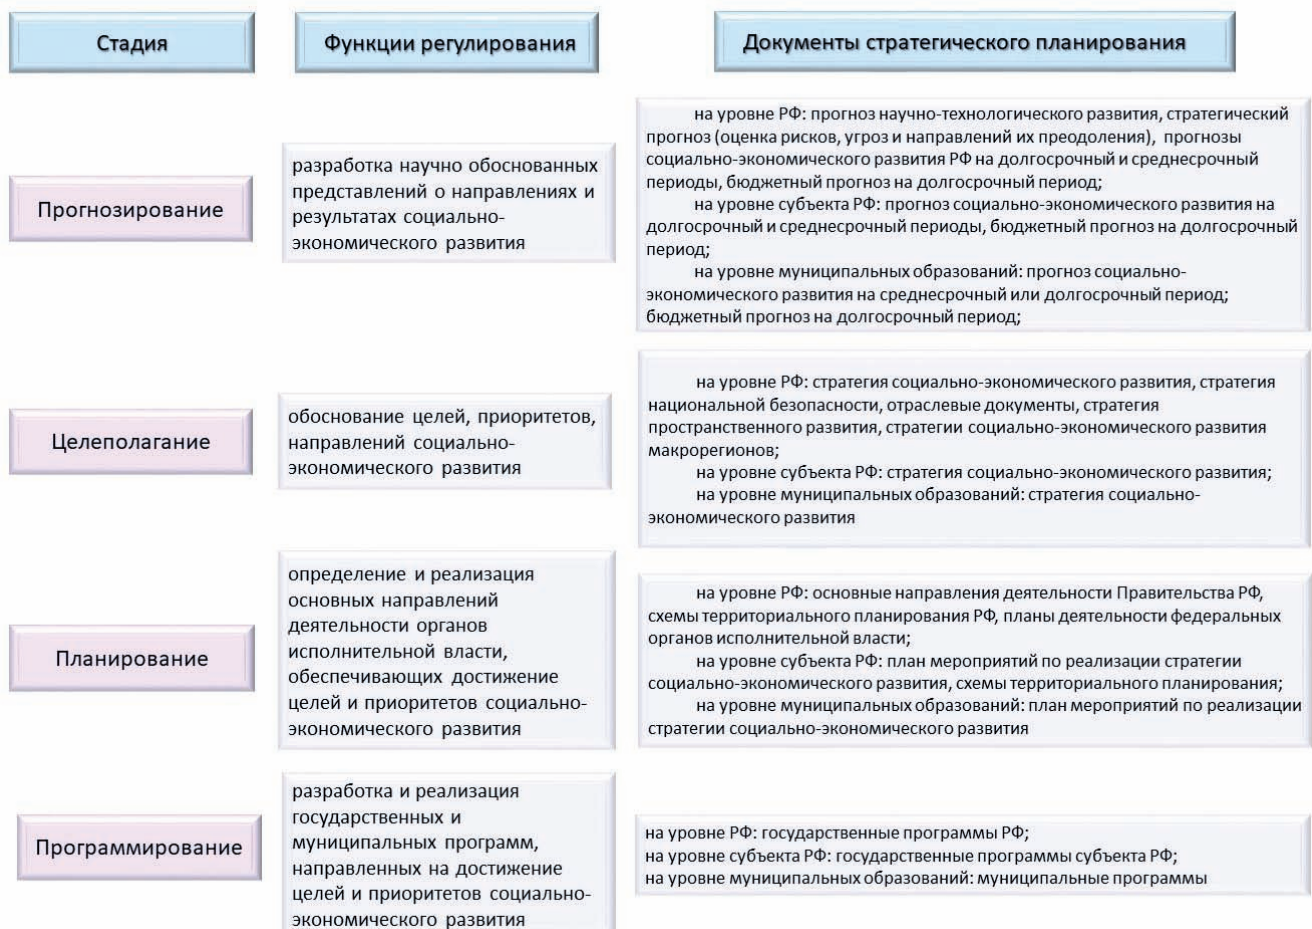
| Стадия | Функции регулирования | Документы стратегического планирования |
|---|---|---|
| Прогнозирование | разработка научно обоснованных представлений о направлениях и результатах социально-экономического развития | на уровне РФ: прогноз научно-технологического развития, стратегический прогноз (оценка рисков, угроз и направлений их преодоления), прогнозы социально-экономического развития РФ на долгосрочный и среднесрочный периоды, бюджетный прогноз на долгосрочный период; на уровне субъекта РФ: прогноз социально-экономического развития на долгосрочный и среднесрочный периоды, бюджетный прогноз на долгосрочный период; на уровне муниципальных образований: прогноз социально-экономического развития на среднесрочный или долгосрочный период; бюджетный прогноз на долгосрочный период; |
| Целеполагание | обоснование целей, приоритетов, направлений социально-экономического развития | на уровне РФ: стратегия социально-экономического развития, стратегия национальной безопасности, отраслевые документы, стратегия пространственного развития, стратегии социально-экономического развития макрорегионов; на уровне субъекта РФ: стратегия социально-экономического развития; на уровне муниципальных образований: стратегия социально-экономического развития |
| Планирование | определение и реализация основных направлений деятельности органов исполнительной власти, обеспечивающих достижение целей и приоритетов социально-экономического развития | на уровне РФ: основные направления деятельности Правительства РФ, схемы территориального планирования РФ, планы деятельности федеральных органов исполнительной власти; на уровне субъекта РФ: план мероприятий по реализации стратегии социально-экономического развития, схемы территориального планирования; на уровне муниципальных образований: план мероприятий по реализации стратегии социально-экономического развития |
| Программирование | разработка и реализация государственных и муниципальных программ, направленных на достижение целей и приоритетов социально-экономического развития | на уровне РФ: государственные программы РФ; на уровне субъекта РФ: государственные программы субъекта РФ; на уровне муниципальных образований: муниципальные программы |